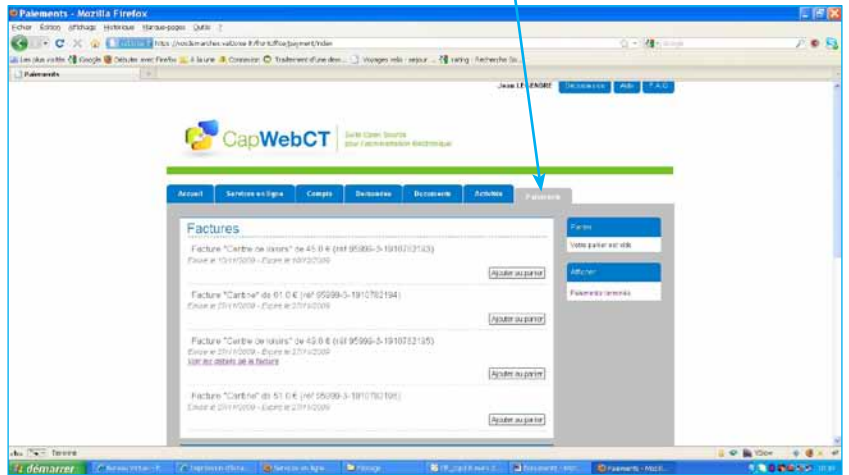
Paiements - Mozilla Firefox

Fichier Edition Affichage Historique Marque-pages Outils ?

https://vosdemarches.valdoise.fr/fr/oficiel/payment/index

Les plus visités Google Débuter avec Firefox À la une Connexion Traitement d'une dem... Voyages velo : sejour ... rating Recherche Go...

Paiements

Jean LEGENDRE Déconnexion Aide F.A.Q.

CapWebCT Suite Open Source pour l'administration Electronique

Accueil Services en ligne Compte Démarches Documents Activités Paiements

Factures

Facture "Centre de loisirs" de 45.0 € (réf 95999-3-1910783183)
Emise le 13/11/2009 - Expire le 10/12/2009
Ajouter au panier

Facture "Cantine" de 61.0 € (réf 95999-3-1910782194)
Emise le 27/11/2009 - Expire le 27/12/2009
Ajouter au panier

Facture "Centre de loisirs" de 43.0 € (réf 95999-3-1910782185)
Emise le 27/11/2009 - Expire le 27/12/2009
Voir les détails de la facture
Ajouter au panier

Facture "Cantine" de 51.0 € (réf 95999-3-1910782186)
Emise le 27/11/2009 - Expire le 27/12/2009
Ajouter au panier

Panier
Votre panier est vide

Afficher
Paiements terminés

Terminé

démarrer Bureau Virtuel - F... Impression d'écra... Services en ligne ... Pilotage Paiements - Mozil...